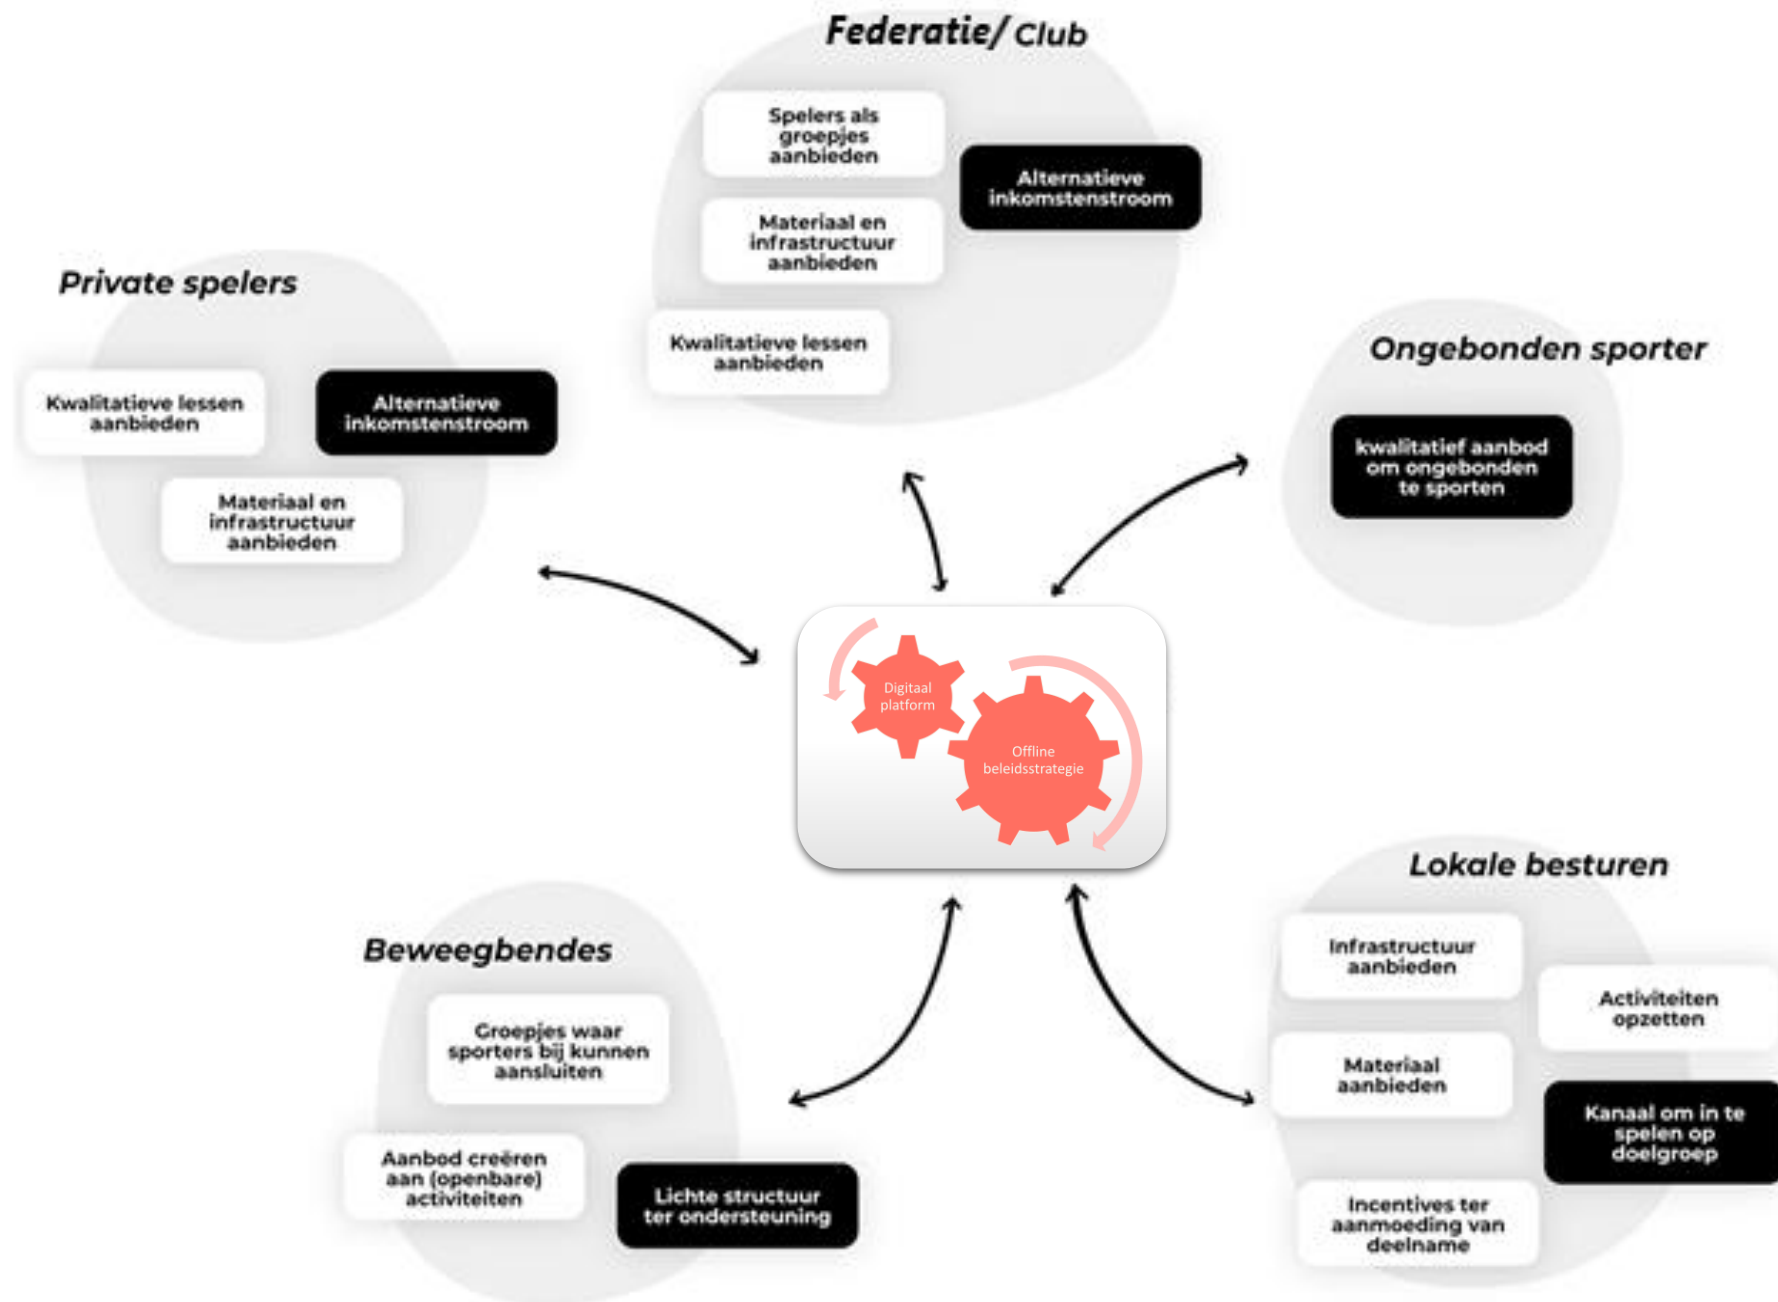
Federatie/ Club

Spelers als groepjes aanbieden

Alternatieve inkomstenstroom

Materiaal en infrastructuur aanbieden

Kwalitatieve lessen aanbieden

Private spelers

Kwalitatieve lessen aanbieden

Alternatieve inkomstenstroom

Materiaal en infrastructuur aanbieden

Ongebonden sporter

kwalitatief aanbod om ongebonden te sporten

Digitaal platform

Offline beleidsstrategie

Lokale besturen

Infrastructuur aanbieden

Activiteiten opzetten

Materiaal aanbieden

Kanaal om in te spelen op doelgroep

Incentives ter aanmoeding van deelname

Beweegbendes

Groepjes waar sporters bij kunnen aansluiten

Aanbod creëren aan (openbare) activiteiten

Lichte structuur ter ondersteuning